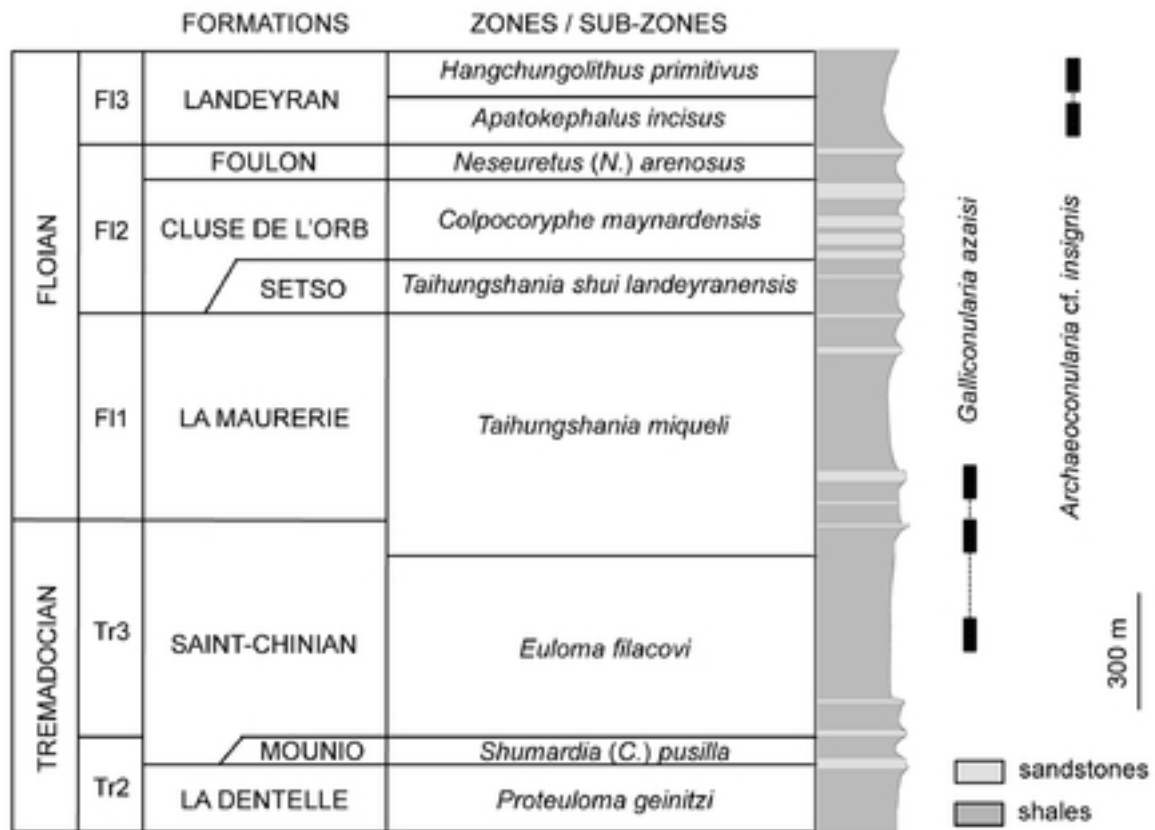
FORMATIONS

ZONES / SUB-ZONES

| | | FORMATIONS | ZONES / SUB-ZONES |
|---|---|---|---|
| FLOIAN | Fl3 | LANDEYRAN | *Hangchungolithus primitivus* |
| | | | *Apatokephalus incisus* |
| | Fl2 | FOULON | *Neseuretus (N.) arenosus* |
| | | CLUSE DE L'ORB | *Colpocoryphe maynardensis* |
| | | SETSO | *Taihungshania shui landeyranensis* |
| | Fl1 | LA MAURERIE | *Taihungshania miqueli* |
| TREMADOCIAN | Tr3 | SAINT-CHINIAN | *Euloma filacovi* |
| | Tr2 | MOUNIO | *Shumardia (C.) pusilla* |
| | | LA DENTELLE | *Proteuloma geinitzi* |

*Galliconularia azaisi*

*Archaeoconularia* cf. *insignis*

300 m

sandstones

shales